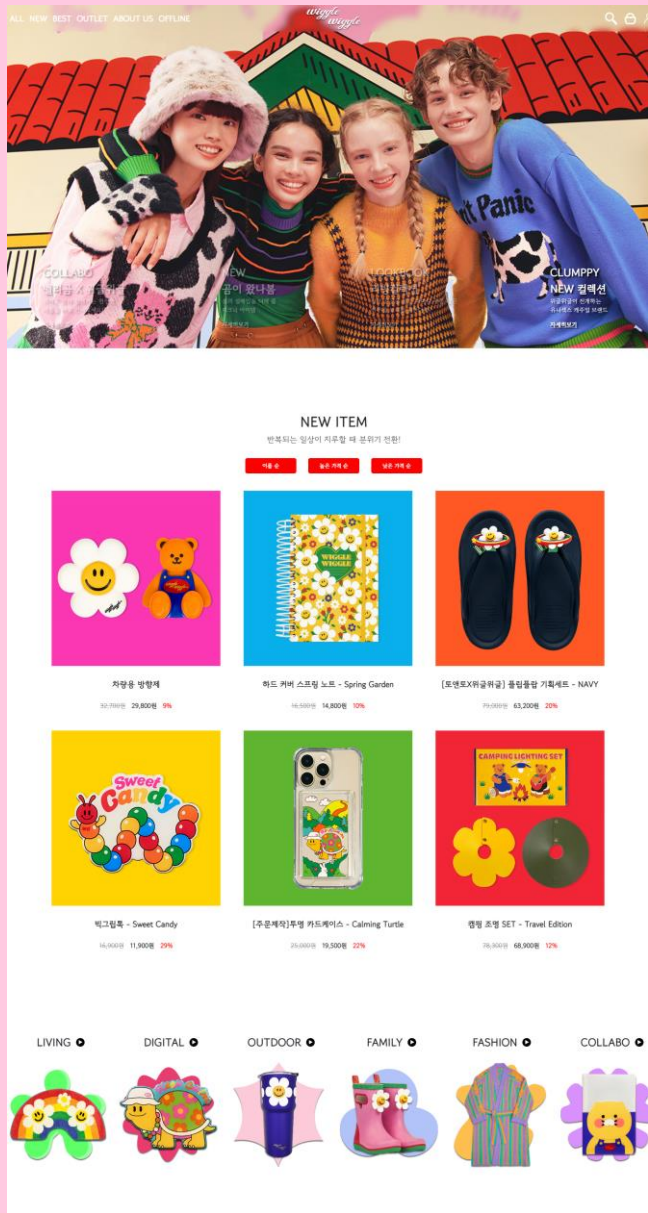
ALL NEW BEST OUTLET ABOUT US OFFLINE

wiggle wiggle

COLLABO
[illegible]

NEW
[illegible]

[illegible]

CLUMPPY
NEW 컬렉션
위글위글이 선개하는
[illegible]
자세히보기

NEW ITEM
반복되는 일상이 지루할 때 분위기 전환!

이름 순 | 높은 가격 순 | 낮은 가격 순

차량용 방향제
32,700원 29,800원 9%

하드 커버 스프링 노트 - Spring Garden
16,500원 14,800원 10%

[토앤토X위글위글] 플립플랍 기획세트 - NAVY
79,000원 63,200원 20%

빅그립톡 - Sweet Candy
16,900원 11,900원 29%

[주문제작]투명 카드케이스 - Calming Turtle
25,000원 19,500원 22%

캠핑 조명 SET - Travel Edition
78,300원 68,900원 12%

LIVING DIGITAL OUTDOOR FAMILY FASHION COLLABO